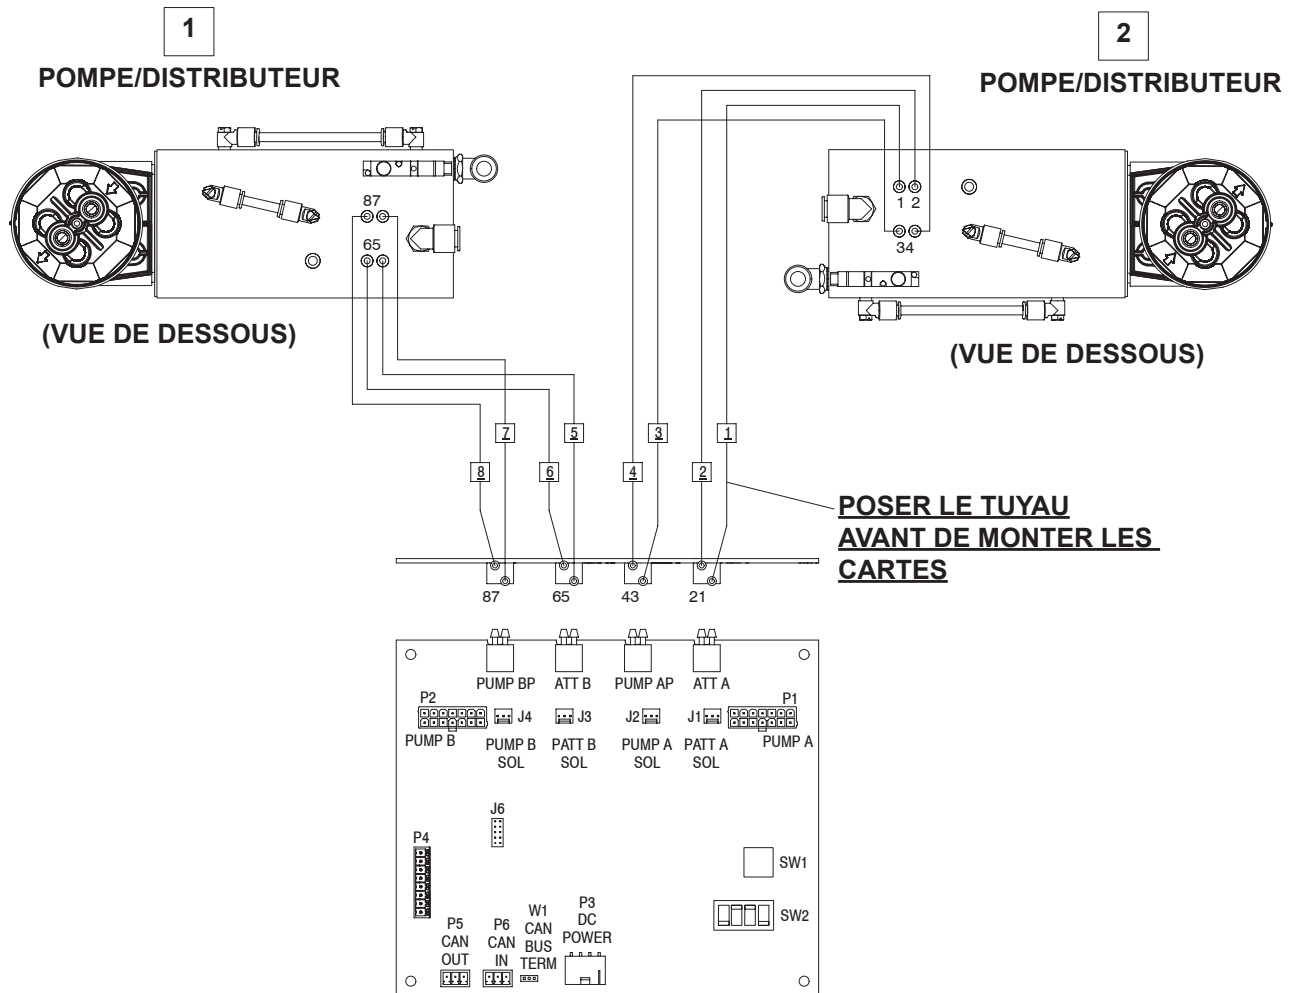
1
POMPE/DISTRIBUTEUR

2
POMPE/DISTRIBUTEUR

87
65

1 2
34

(VUE DE DESSOUS)

(VUE DE DESSOUS)

7 5 3 1
8 6 4 2

POSER LE TUYAU AVANT DE MONTER LES CARTES

87 65 43 21

PUMP BP ATT B PUMP AP ATT A
P2 P1
J4 J3 J2 J1
PUMP B PUMP B SOL PATT B SOL PUMP A SOL PATT A SOL PUMP A

J6
P4
SW1
SW2

P5 CAN OUT
P6 CAN IN
W1 CAN BUS TERM
P3 DC POWER